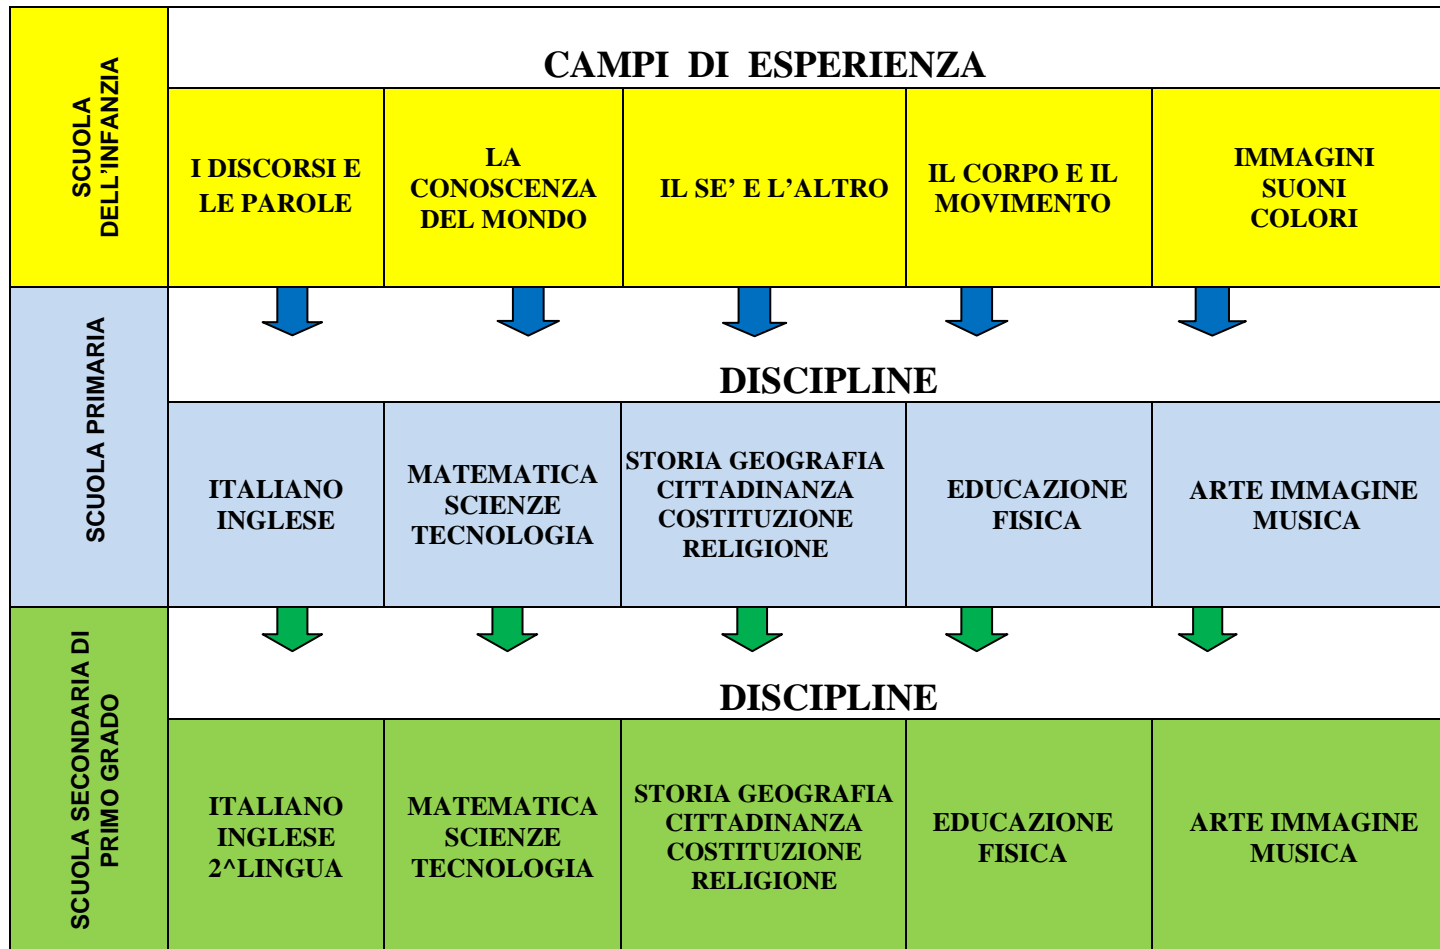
| SCUOLA DELL'INFANZIA | CAMPI DI ESPERIENZA | | | | |
|---|---|---|---|---|---|
| | I DISCORSI E LE PAROLE | LA CONOSCENZA DEL MONDO | IL SE' E L'ALTRO | IL CORPO E IL MOVIMENTO | IMMAGINI SUONI COLORI |
| SCUOLA PRIMARIA | DISCIPLINE | | | | |
| | ITALIANO INGLESE | MATEMATICA SCIENZE TECNOLOGIA | STORIA GEOGRAFIA CITTADINANZA COSTITUZIONE RELIGIONE | EDUCAZIONE FISICA | ARTE IMMAGINE MUSICA |
| SCUOLA SECONDARIA DI PRIMO GRADO | DISCIPLINE | | | | |
| | ITALIANO INGLESE 2^LINGUA | MATEMATICA SCIENZE TECNOLOGIA | STORIA GEOGRAFIA CITTADINANZA COSTITUZIONE RELIGIONE | EDUCAZIONE FISICA | ARTE IMMAGINE MUSICA |